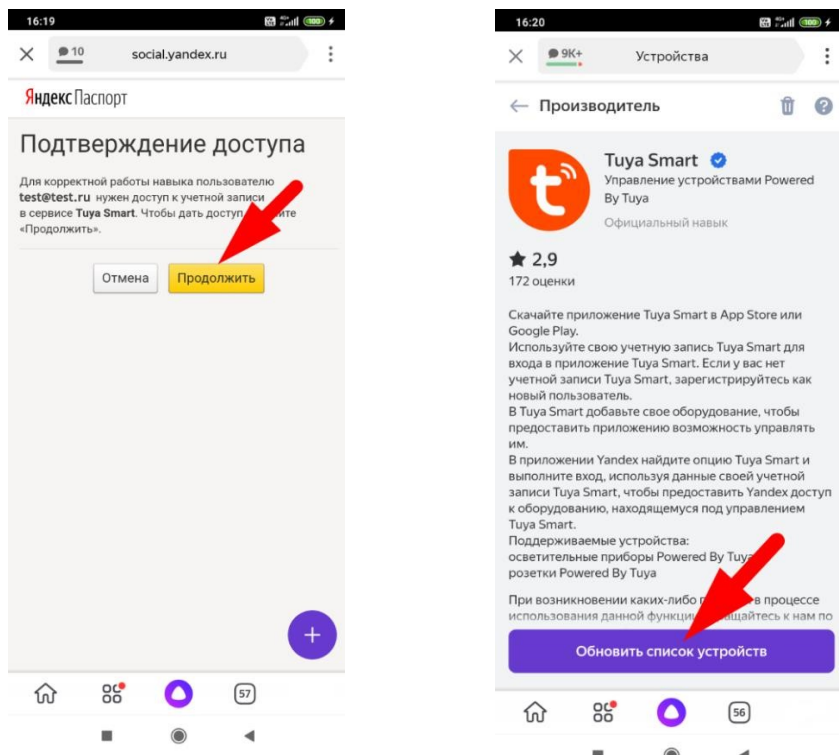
16:19

100

✕ 10 social.yandex.ru ⋮

Яндекс Паспорт

Подтверждение доступа

Для корректной работы навыка пользователю test@test.ru нужен доступ к учетной записи в сервисе Tuya Smart. Чтобы дать доступ, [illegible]ите «Продолжить».

Отмена Продолжить

+

57

16:20

100

✕ 9K+ Устройства ⋮

← Производитель

Tuya Smart

Управление устройствами Powered By Tuya

Официальный навык

★ 2,9

172 оценки

Скачайте приложение Tuya Smart в App Store или Google Play.
Используйте свою учетную запись Tuya Smart для входа в приложение Tuya Smart. Если у вас нет учетной записи Tuya Smart, зарегистрируйтесь как новый пользователь.
В Tuya Smart добавьте свое оборудование, чтобы предоставить приложению возможность управлять им.
В приложении Yandex найдите опцию Tuya Smart и выполните вход, используя данные своей учетной записи Tuya Smart, чтобы предоставить Yandex доступ к оборудованию, находящемуся под управлением Tuya Smart.
Поддерживаемые устройства:
осветительные приборы Powered By Tuya
розетки Powered By Tuya

При возникновении каких-либо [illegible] в процессе использования данной функци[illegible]щайтесь к нам по

Обновить список устройств

56